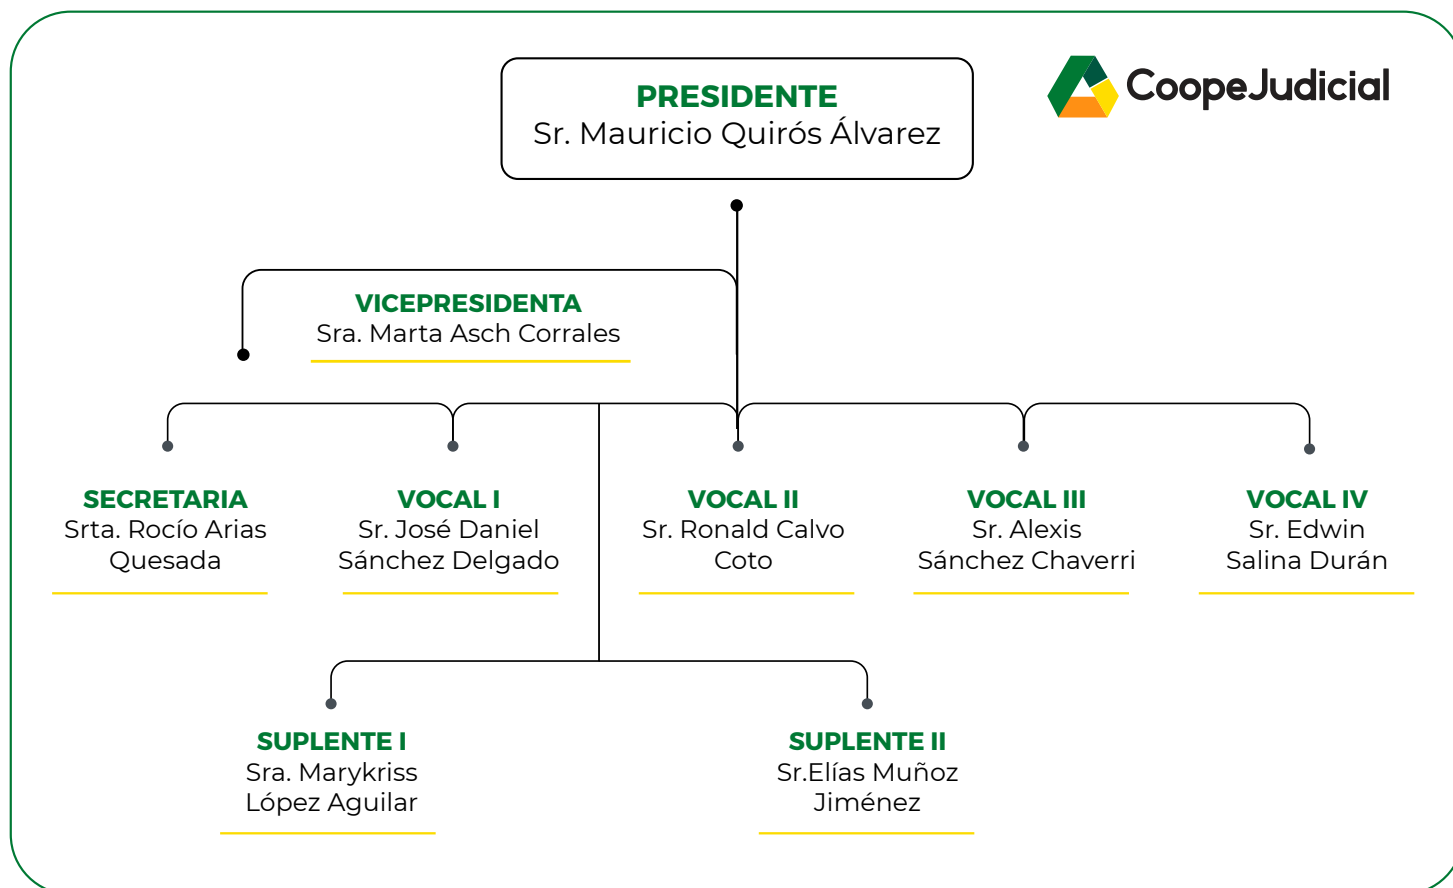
PRESIDENTE
Sr. Mauricio Quirós Álvarez

CoopeJudicial

VICEPRESIDENTA
Sra. Marta Asch Corrales

SECRETARIA
Srta. Rocío Arias Quesada

VOCAL I
Sr. José Daniel Sánchez Delgado

VOCAL II
Sr. Ronald Calvo Coto

VOCAL III
Sr. Alexis Sánchez Chaverri

VOCAL IV
Sr. Edwin Salina Durán

SUPLENTE I
Sra. Marykriss López Aguilar

SUPLENTE II
Sr.Elías Muñoz Jiménez